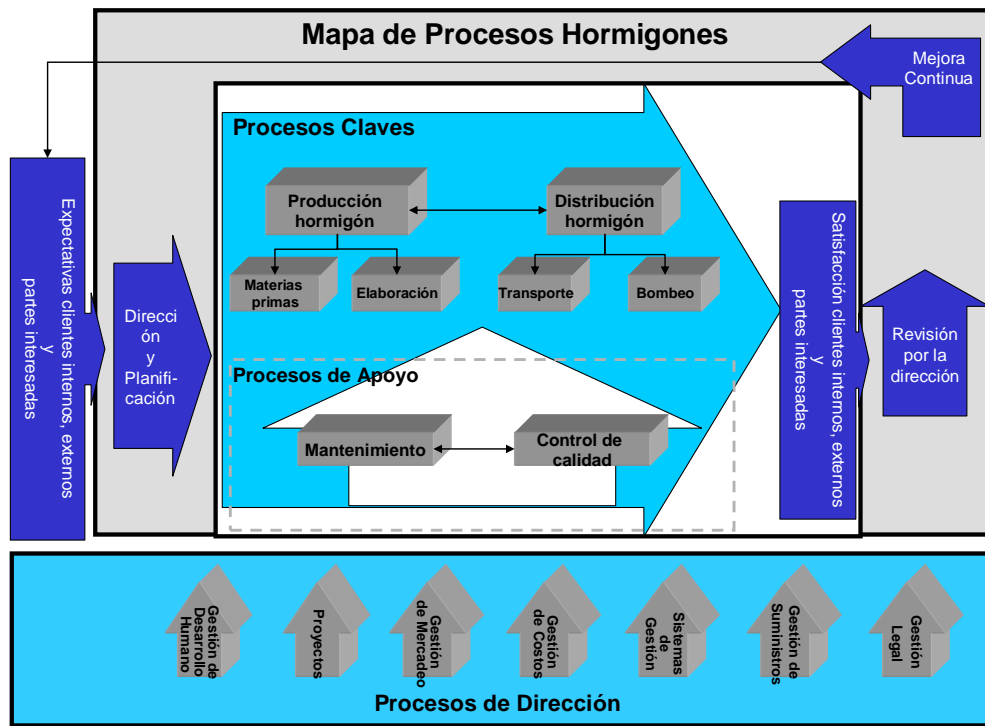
Mapa de Procesos Hormigones

Mejora Continua

Expectativas clientes internos, externos y partes interesadas

Dirección y Planificación

Procesos Claves

Producción hormigón

Distribución hormigón

Materias primas

Elaboración

Transporte

Bombeo

Procesos de Apoyo

Mantenimiento

Control de calidad

Satisfacción clientes internos, externos y partes interesadas

Revisión por la dirección

Gestión de Desarrollo Humano

Proyectos

Gestión de Mercadeo

Gestión de Costos

Sistemas de Gestión

Gestión de Suministros

Gestión Legal

Procesos de Dirección